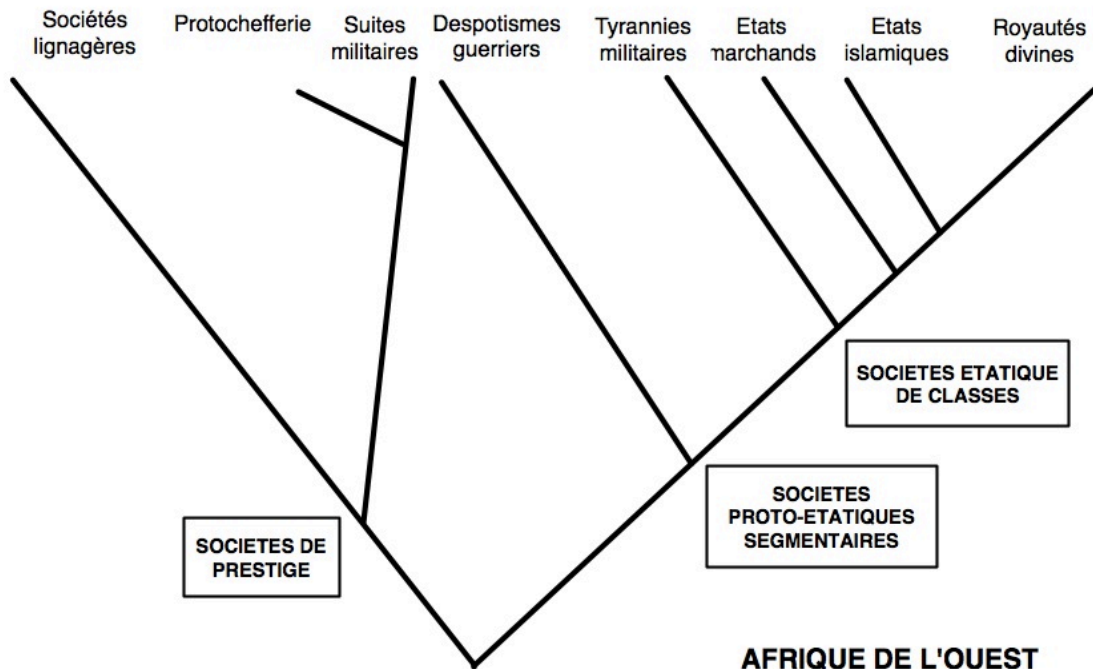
Sociétés lignagères

Protochefferie

Suites militaires

Despotismes guerriers

Tyrannies militaires

Etats marchands

Etats islamiques

Royautés divines

SOCIETES ETATIQUE DE CLASSES

SOCIETES PROTO-ETATIQUES SEGMENTAIRES

SOCIETES DE PRESTIGE

AFRIQUE DE L'OUEST